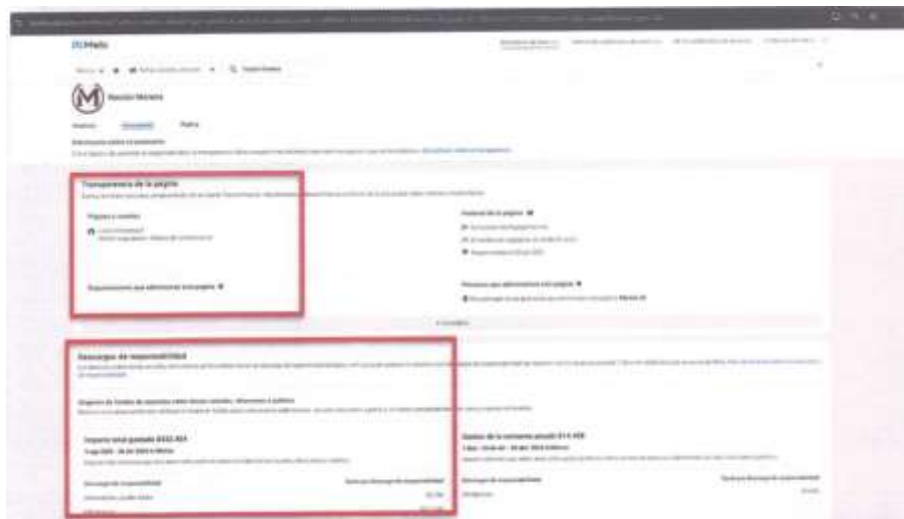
Meta

Morena

Transparencia de la página

Páginas a cuentas

Organizaciones que administran esta página

Historial de la página

Personas que administran esta página

Descargos de responsabilidad

Importe total gastado $532.403

Gastos de la semana pasada $14.456

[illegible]